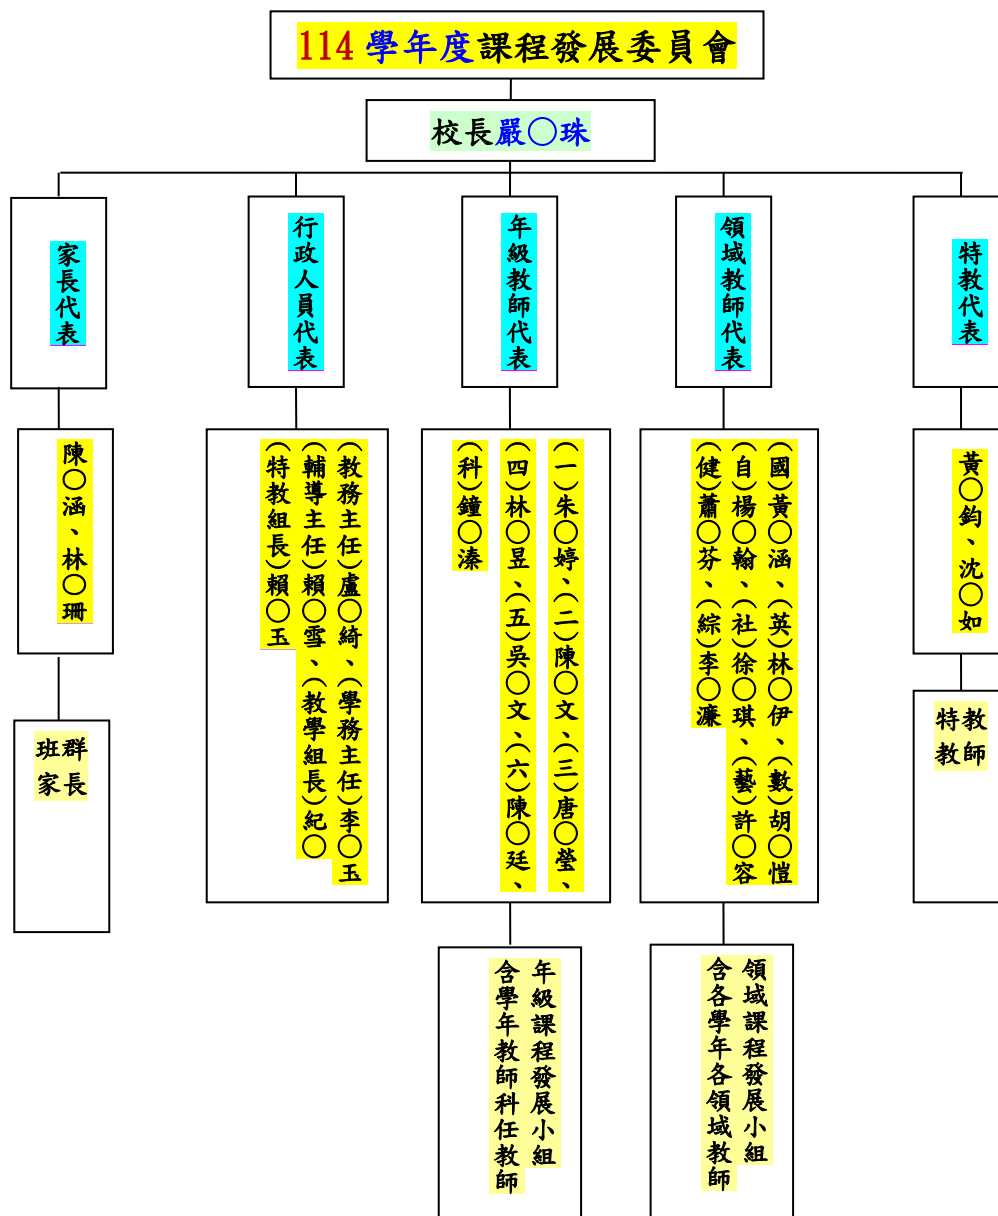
114 學年度課程發展委員會

校長嚴○珠

家長代表

陳○涵、林○珊

班群家長

行政人員代表

(教務主任)盧○綺、(學務主任)李○玉
(輔導主任)賴○雪、(教學組長)紀○
(特教組長)賴○玉

年級教師代表

(一)朱○婷、(二)陳○文、(三)唐○瑩、
(四)林○昱、(五)吳○文、(六)陳○廷、
(科)鐘○溱

年級課程發展小組
含學年教師科任教師

領域教師代表

(國)黃○涵、(英)林○伊、(數)胡○愷
(自)楊○翰、(社)徐○琪、(藝)許○容
(健)蕭○芬、(綜)李○濂

領域課程發展小組
含各學年各領域教師

特教代表

黃○鈞、沈○如

特教教師